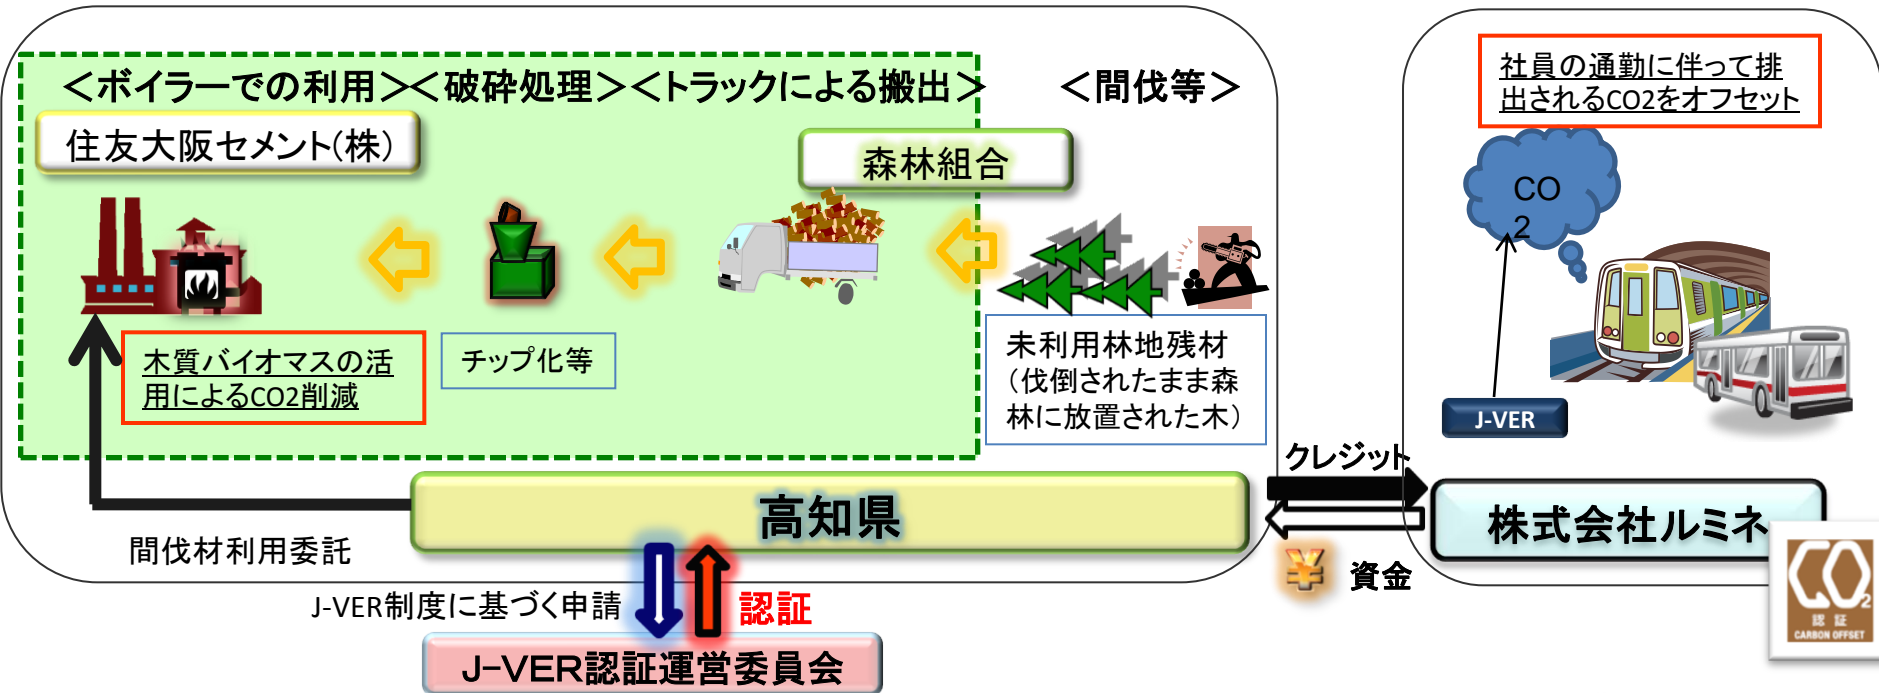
＜ボイラーでの利用＞＜破砕処理＞＜トラックによる搬出＞

＜間伐等＞

住友大阪セメント(株)

森林組合

木質バイオマスの活用によるCO2削減

チップ化等

未利用林地残材（伐倒されたまま森林に放置された木）

社員の通勤に伴って排出されるCO2をオフセット

CO 2

J-VER

クレジット

高知県

株式会社ルミネ

間伐材利用委託

¥ 資金

J-VER制度に基づく申請

認証

J-VER認証運営委員会

認 証
CARBON OFFSET